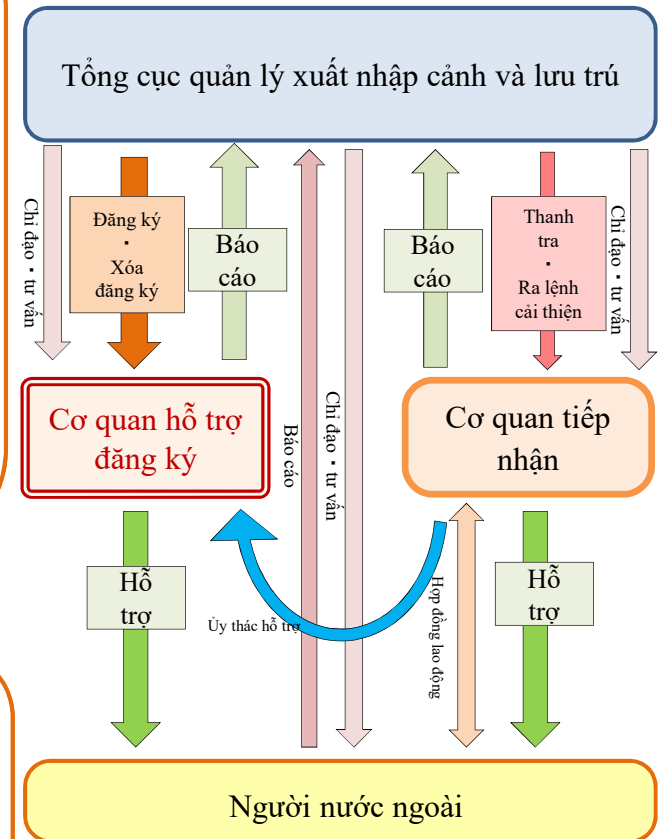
Tổng cục quản lý xuất nhập cảnh và lưu trú

Chỉ đạo・tư vấn

Đăng ký
・
Xóa đăng ký

Báo cáo

Báo cáo

Chỉ đạo・tư vấn

Báo cáo

Thanh tra
・
Ra lệnh cải thiện

Chỉ đạo・tư vấn

Cơ quan hỗ trợ đăng ký

Cơ quan tiếp nhận

Hỗ trợ

Ủy thác hỗ trợ

Hợp đồng lao động

Hỗ trợ

Người nước ngoài